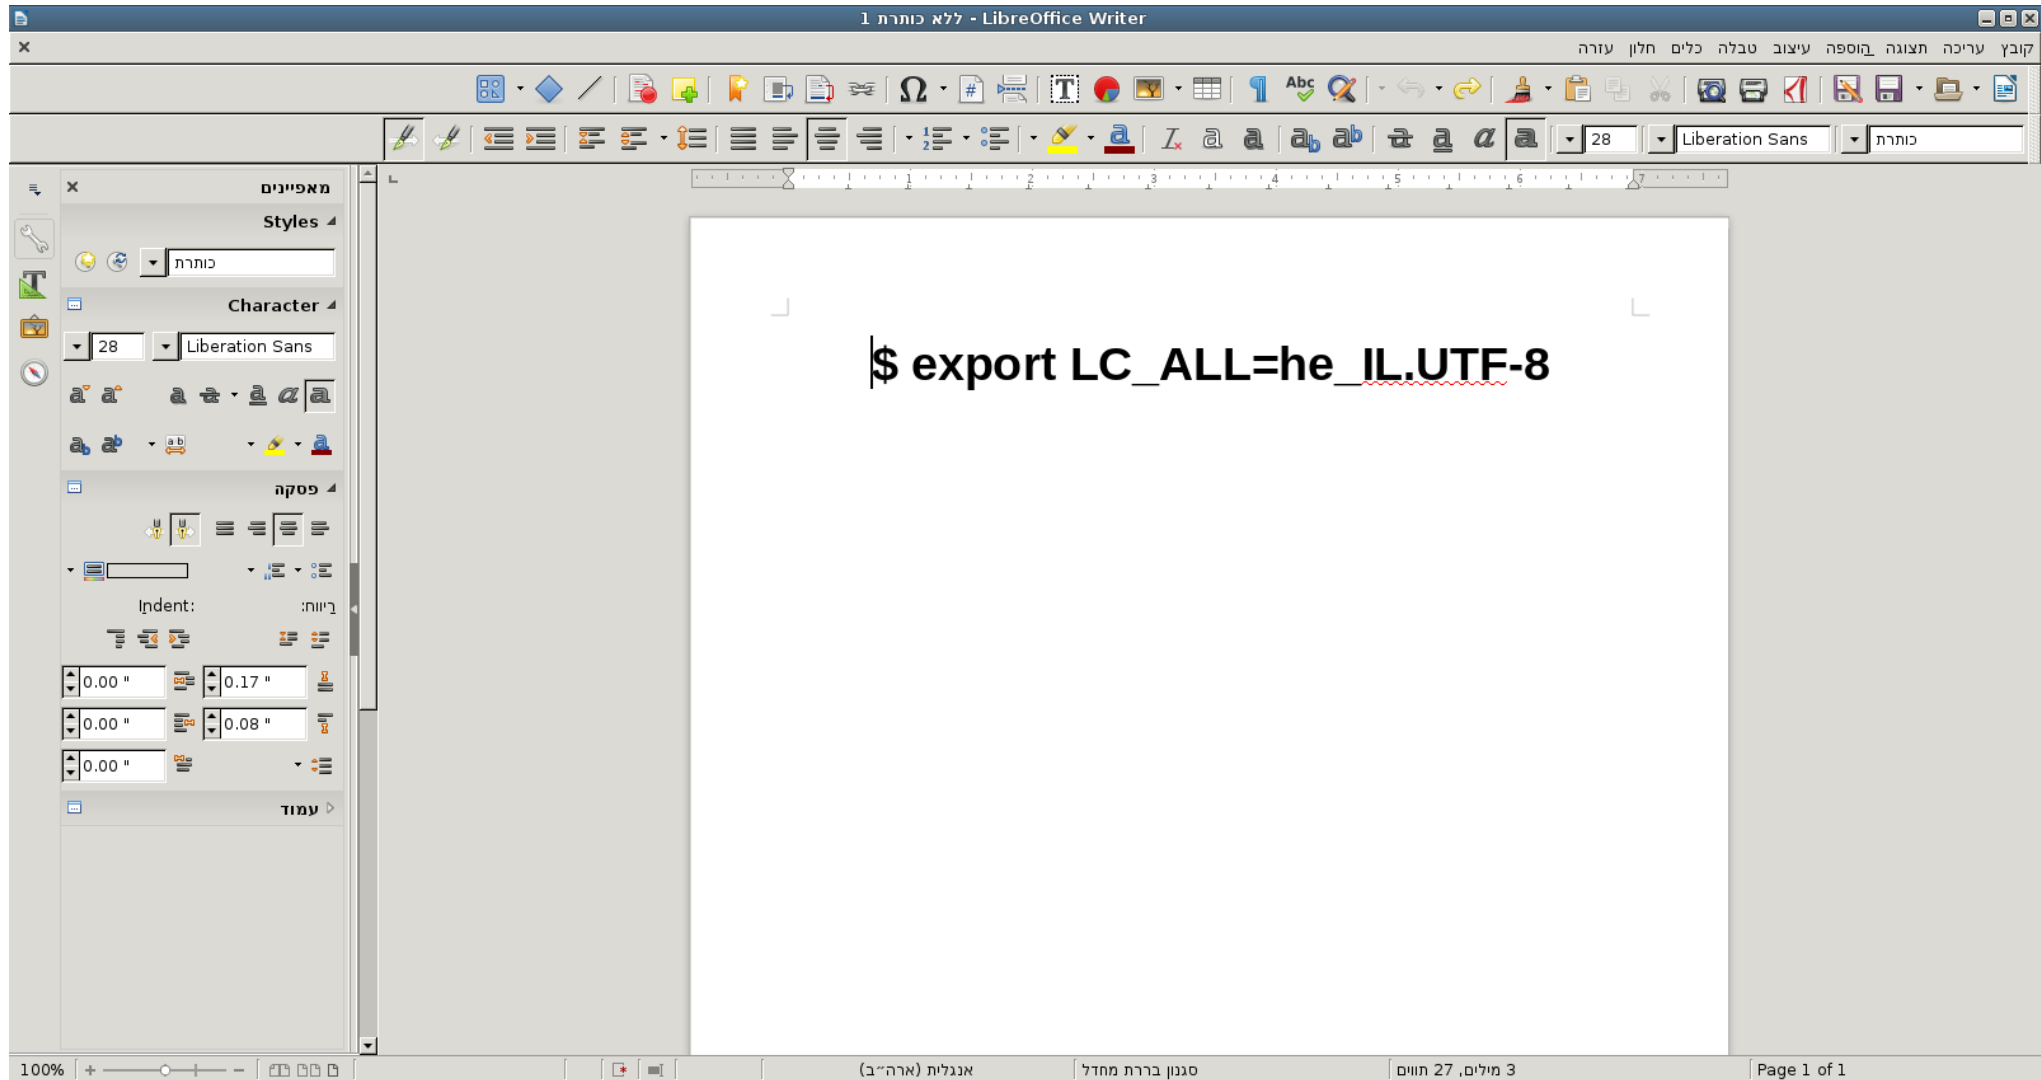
ללא כותרת 1 - LibreOffice Writer

קובץ עריכה תצוגה הוספה עיצוב טבלה כלים חלון עזרה

28 Liberation Sans כותרת

מאפיינים

Styles

כותרת

Character

28 Liberation Sans

פסקה

Indent: ריווח:

0.00 " 0.17 "

0.00 " 0.08 "

0.00 "

עמוד

$ export LC_ALL=he_IL.UTF-8

100% | אנגלית (ארה"ב) | סגנון ברירת מחדל | 3 מילים, 27 תווים | Page 1 of 1